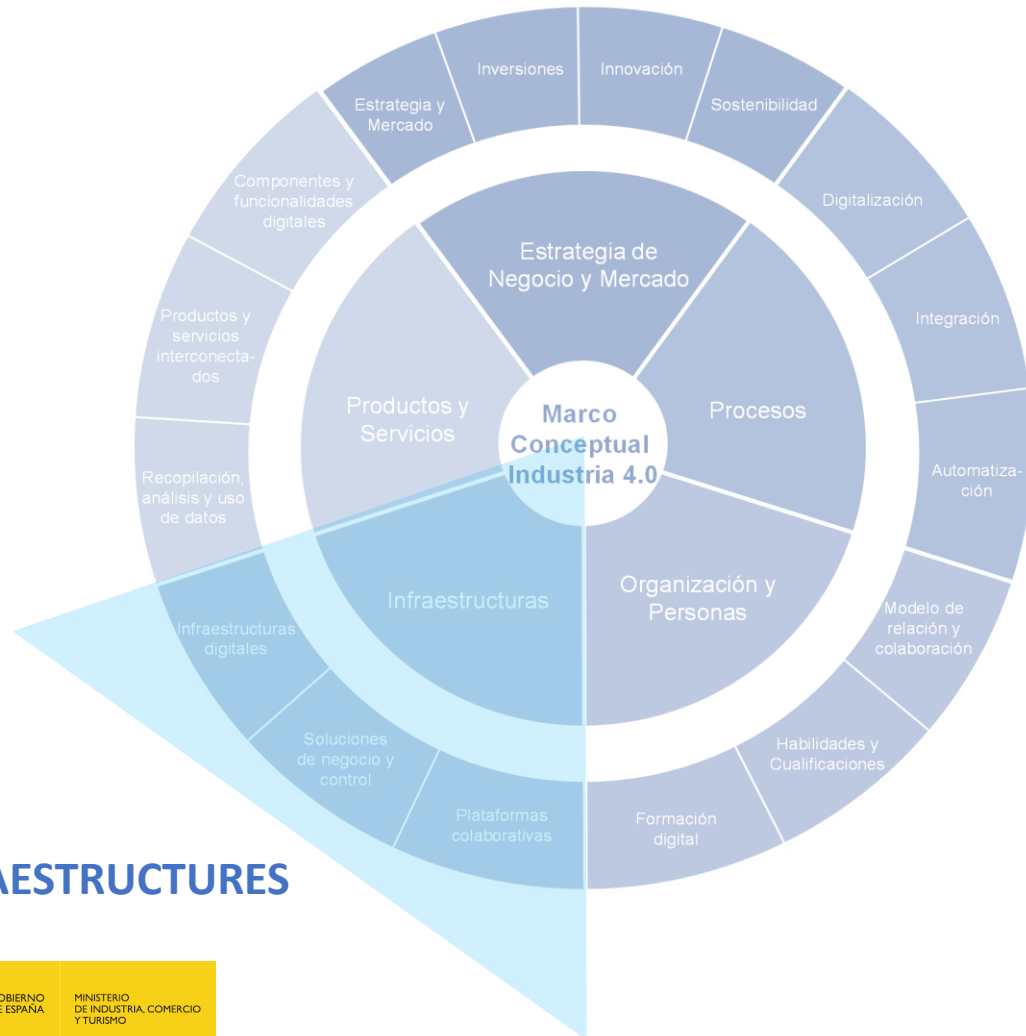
Marco Conceptual Industria 4.0

Estrategia de Negocio y Mercado

Procesos

Organización y Personas

Infraestructuras

Productos y Servicios

Estrategia y Mercado

Inversiones

Innovación

Sostenibilidad

Digitalización

Integración

Automatización

Modelo de relación y colaboración

Habilidades y Cualificaciones

Formación digital

Plataformas colaborativas

Soluciones de negocio y control

Infraestructuras digitales

Recopilación, análisis y uso de datos

Productos y servicios interconectados

Componentes y funcionalidades digitales

AESTRUCTURES

OBIERNO E ESPAÑA

MINISTERIO DE INDUSTRIA, COMERCIO Y TURISMO